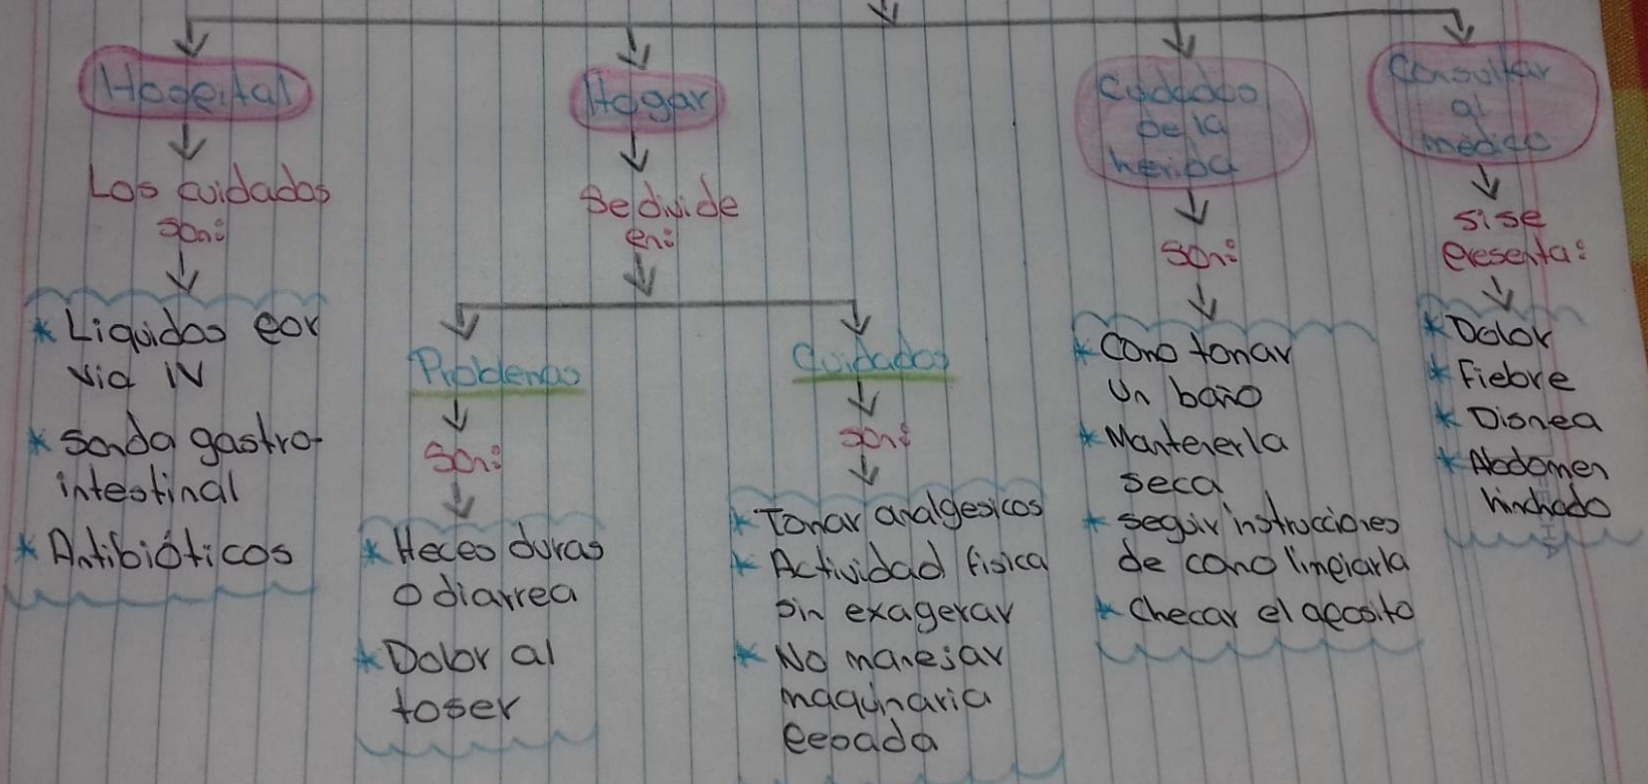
Hospital

Los cuidados son:

* Liquidos por via IV
* Sonda gastrointestinal
* Antibióticos

Hogar

Se divide en:

Problemas

Son:

* Heces duras o diarrea
* Dolor al toser

Cuidados

son:

* Tomar analgesicos
* Actividad fisica sin exagerar
* No manejar maquinaria pesada

Cuidados de la herida

son:

* Como tomar un baño
* Mantenerla seca
* seguir instrucciones de como limpiarla
* Checar el apósito

Consultar al médico

si se presenta:

* Dolor
* Fiebre
* Disnea
* Abdomen hinchado